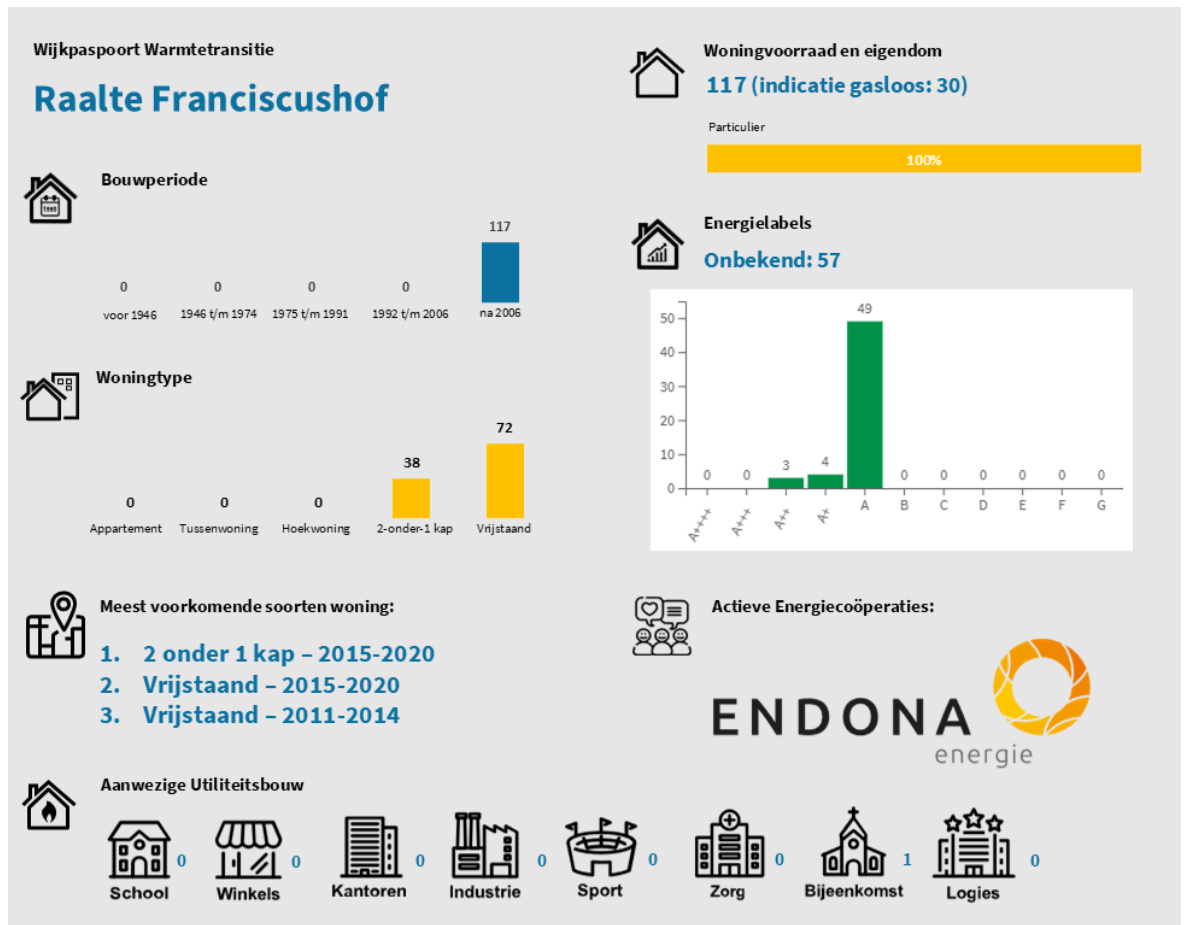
Wijkpaspoort Warmtetransitie

Raalte Franciscushof

Bouwperiode

| 0 | 0 | 0 | 0 | 117 |
|---|---|---|---|---|
| voor 1946 | 1946 t/m 1974 | 1975 t/m 1991 | 1992 t/m 2006 | na 2006 |

Woningtype

| 0 | 0 | 0 | 38 | 72 |
|---|---|---|---|---|
| Appartement | Tussenwoning | Hoekwoning | 2-onder-1 kap | Vrijstaand |

Woningvoorraad en eigendom

117 (indicatie gasloos: 30)

Particulier

100%

Energielabels

Onbekend: 57

50
40
30
20
10
0

| A++++ | A+++ | A++ | A+ | A | B | C | D | E | F | G |
|---|---|---|---|---|---|---|---|---|---|---|
| 0 | 0 | 3 | 4 | 49 | 0 | 0 | 0 | 0 | 0 | 0 |

Meest voorkomende soorten woning:

1. 2 onder 1 kap – 2015-2020
2. Vrijstaand – 2015-2020
3. Vrijstaand – 2011-2014

Actieve Energiecoöperaties:

ENDONA energie

Aanwezige Utiliteitsbouw

School 0
Winkels 0
Kantoren 0
Industrie 0
Sport 0
Zorg 0
Bijeenkomst 1
Logies 0